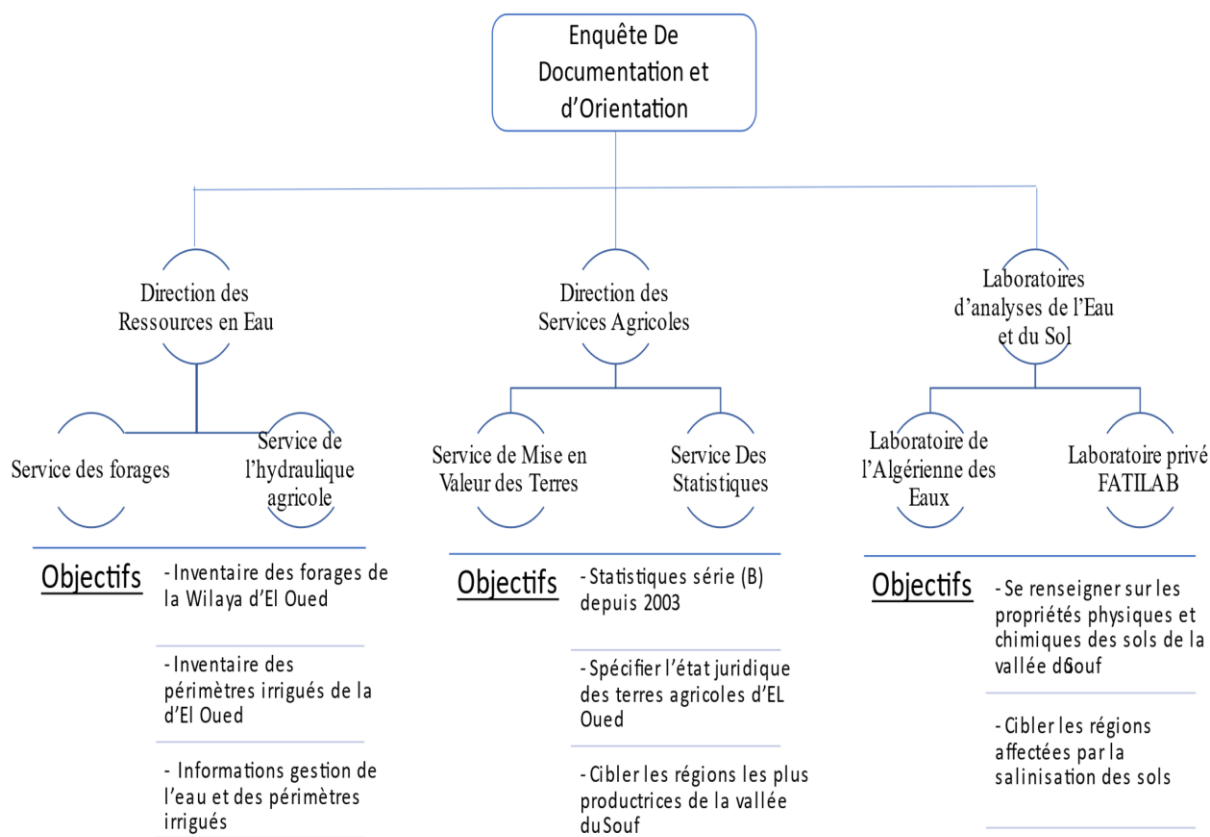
Enquête De Documentation et d'Orientation

Direction des Ressources en Eau

Service des forages

Service de l'hydraulique agricole

Objectifs

- Inventaire des forages de la Wilaya d'El Oued

- Inventaire des périmètres irrigués de la d'El Oued

- Informations gestion de l'eau et des périmètres irrigués

Direction des Services Agricoles

Service de Mise en Valeur des Terres

Service Des Statistiques

Objectifs

- Statistiques série (B) depuis 2003

- Spécifier l'état juridique des terres agricoles d'EL Oued

- Cibler les régions les plus productrices de la vallée duSouf

Laboratoires d'analyses de l'Eau et du Sol

Laboratoire de l'Algérienne des Eaux

Laboratoire privé FATILAB

Objectifs

- Se renseigner sur les propriétés physiques et chimiques des sols de la vallée duSouf

- Cibler les régions affectées par la salinisation des sols